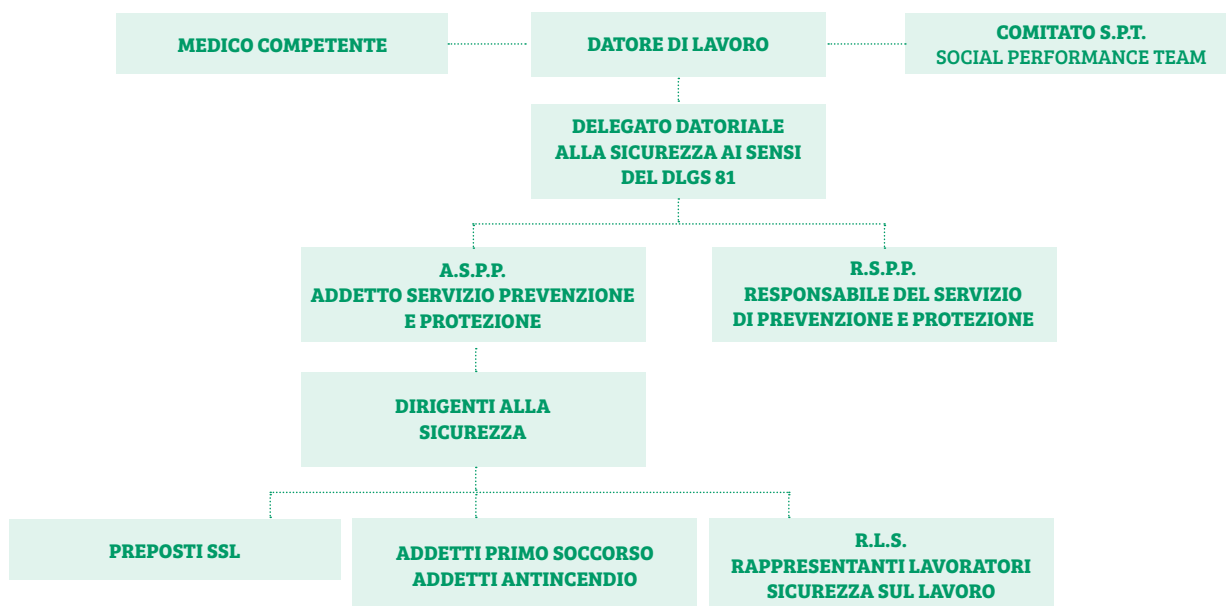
MEDICO COMPETENTE

DATORE DI LAVORO

COMITATO S.P.T.
SOCIAL PERFORMANCE TEAM

DELEGATO DATORIALE
ALLA SICUREZZA AI SENSI
DEL DLGS 81

A.S.P.P.
ADDETTO SERVIZIO PREVENZIONE
E PROTEZIONE

R.S.P.P.
RESPONSABILE DEL SERVIZIO
DI PREVENZIONE E PROTEZIONE

DIRIGENTI ALLA
SICUREZZA

PREPOSTI SSL

ADDETTI PRIMO SOCCORSO
ADDETTI ANTINCENDIO

R.L.S.
RAPPRESENTANTI LAVORATORI
SICUREZZA SUL LAVORO